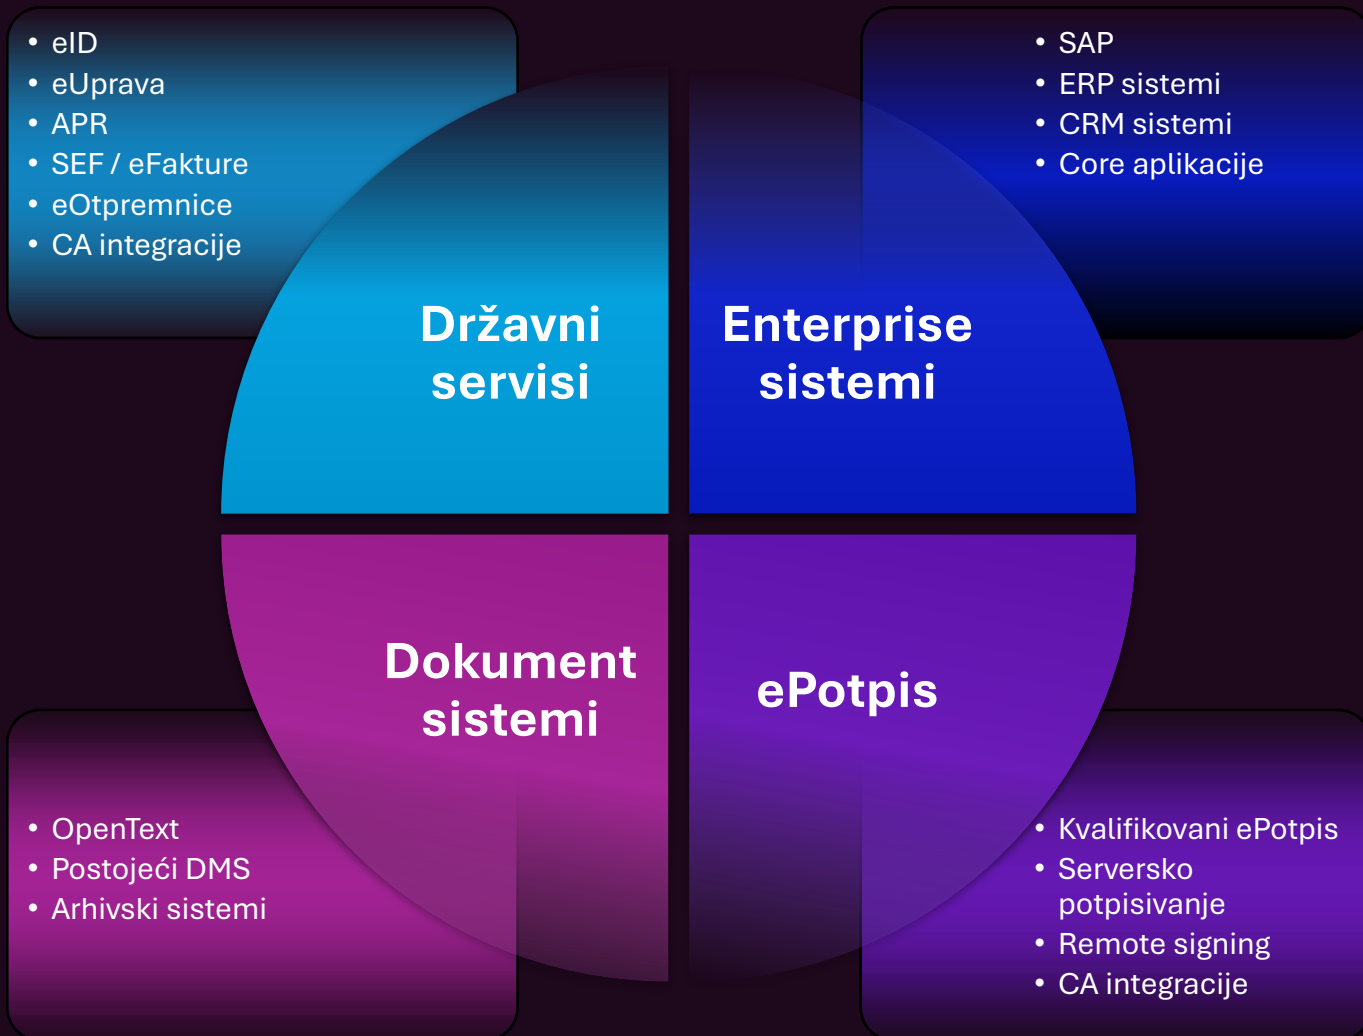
- eID
- eUprava
- APR
- SEF / eFakture
- eOtpremnice
- CA integracije

- SAP
- ERP sistemi
- CRM sistemi
- Core aplikacije

Državni servisi

Enterprise sistemi

Dokument sistemi

ePotpis

- OpenText
- Postojeći DMS
- Arhivski sistemi

- Kvalifikovani ePotpis
- Serversko potpisivanje
- Remote signing
- CA integracije